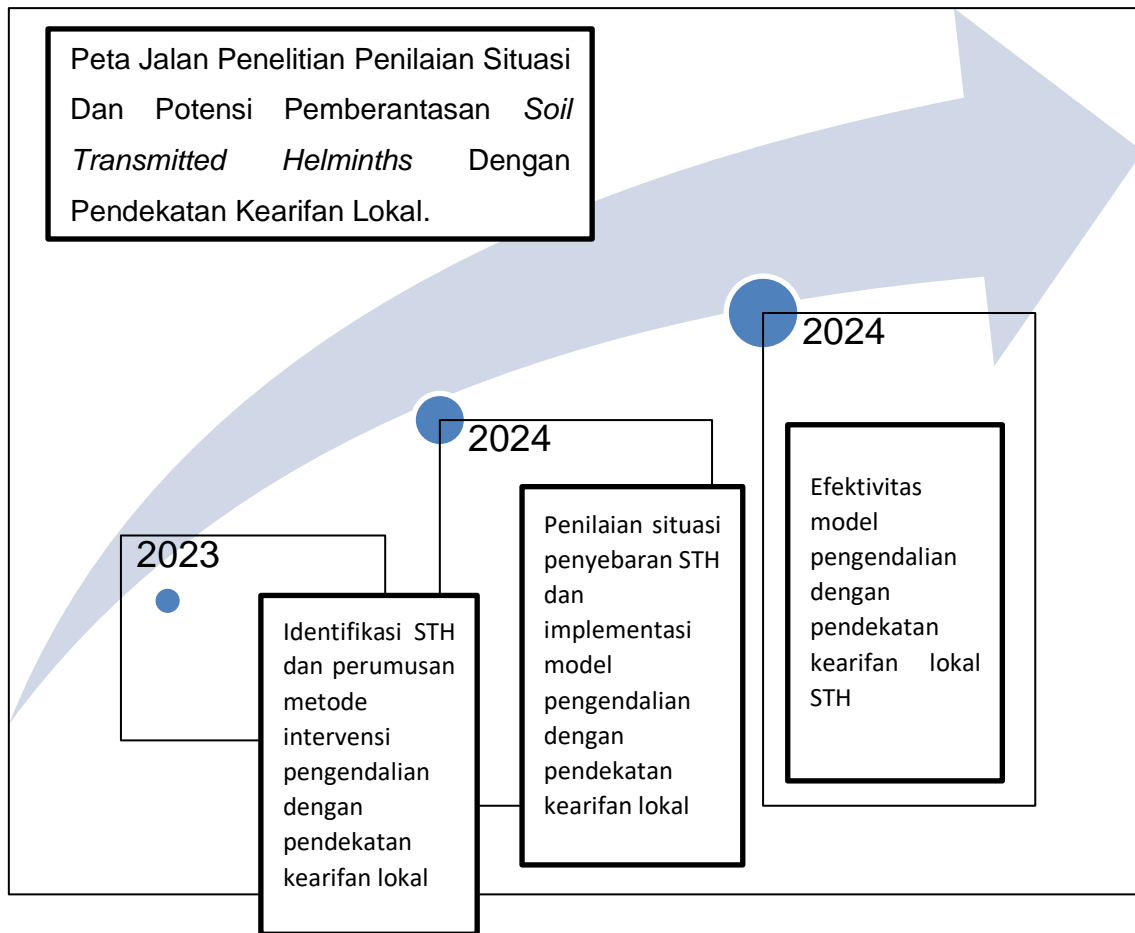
Peta Jalan Penelitian Penilaian Situasi Dan Potensi Pemberantasan *Soil Transmitted Helminths* Dengan Pendekatan Kearifan Lokal.

2023

Identifikasi STH dan perumusan metode intervensi pengendalian dengan pendekatan kearifan lokal

2024

Penilaian situasi penyebaran STH dan implementasi model pengendalian dengan pendekatan kearifan lokal

2024

Efektivitas model pengendalian dengan pendekatan kearifan lokal STH